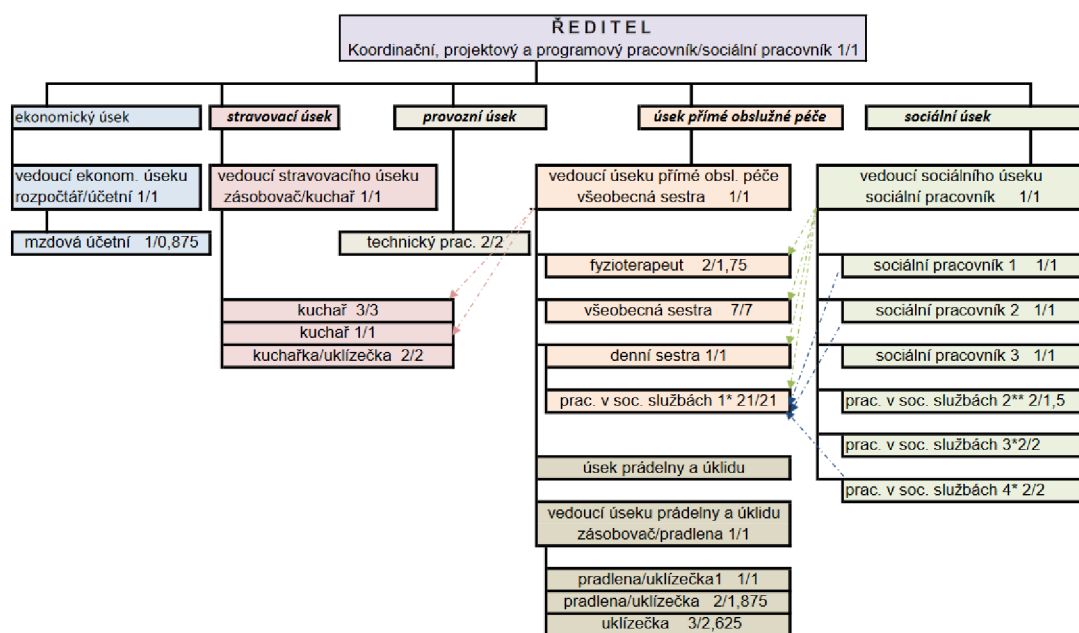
ŘEDITEL
Koordinační, projektový a programový pracovník/sociální pracovník 1/1

ekonomický úsek

vedoucí ekonom. úseku rozpočtář/účetní 1/1

mzdová účetní 1/0,875

stravovací úsek

vedoucí stravovacího úseku zásobovač/kuchař 1/1

kuchař 3/3

kuchař 1/1

kuchařka/uklízečka 2/2

provozní úsek

technický prac. 2/2

úsek přímé obslužné péče

vedoucí úseku přímé obsl. péče všeobecná sestra 1/1

fyzioterapeut 2/1,75

všeobecná sestra 7/7

denní sestra 1/1

prac. v soc. službách 1* 21/21

úsek prádelny a úklidu

vedoucí úseku prádelny a úklidu zásobovač/pradlena 1/1

pradlena/uklízečka1 1/1

pradlena/uklízečka 2/1,875

uklízečka 3/2,625

sociální úsek

vedoucí sociálního úseku sociální pracovník 1/1

sociální pracovník 1 1/1

sociální pracovník 2 1/1

sociální pracovník 3 1/1

prac. v soc. službách 2** 2/1,5

prac. v soc. službách 3*2/2

prac. v soc. službách 4* 2/2